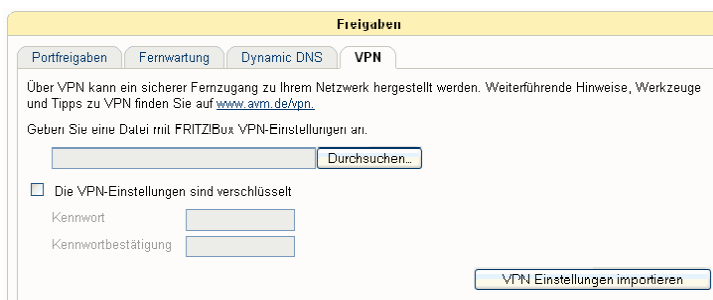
Freigaben

Portfreigaben | Fernwartung | Dynamic DNS | VPN

Über VPN kann ein sicherer Fernzugang zu Ihrem Netzwerk hergestellt werden. Weiterführende Hinweise, Werkzeuge und Tipps zu VPN finden Sie auf www.avm.de/vpn.

Geben Sie eine Datei mit FRITZ!Box VPN-Einstellungen an.

Durchsuchen...

Die VPN-Einstellungen sind verschlüsselt

Kennwort

Kennwortbestätigung

VPN Einstellungen importieren